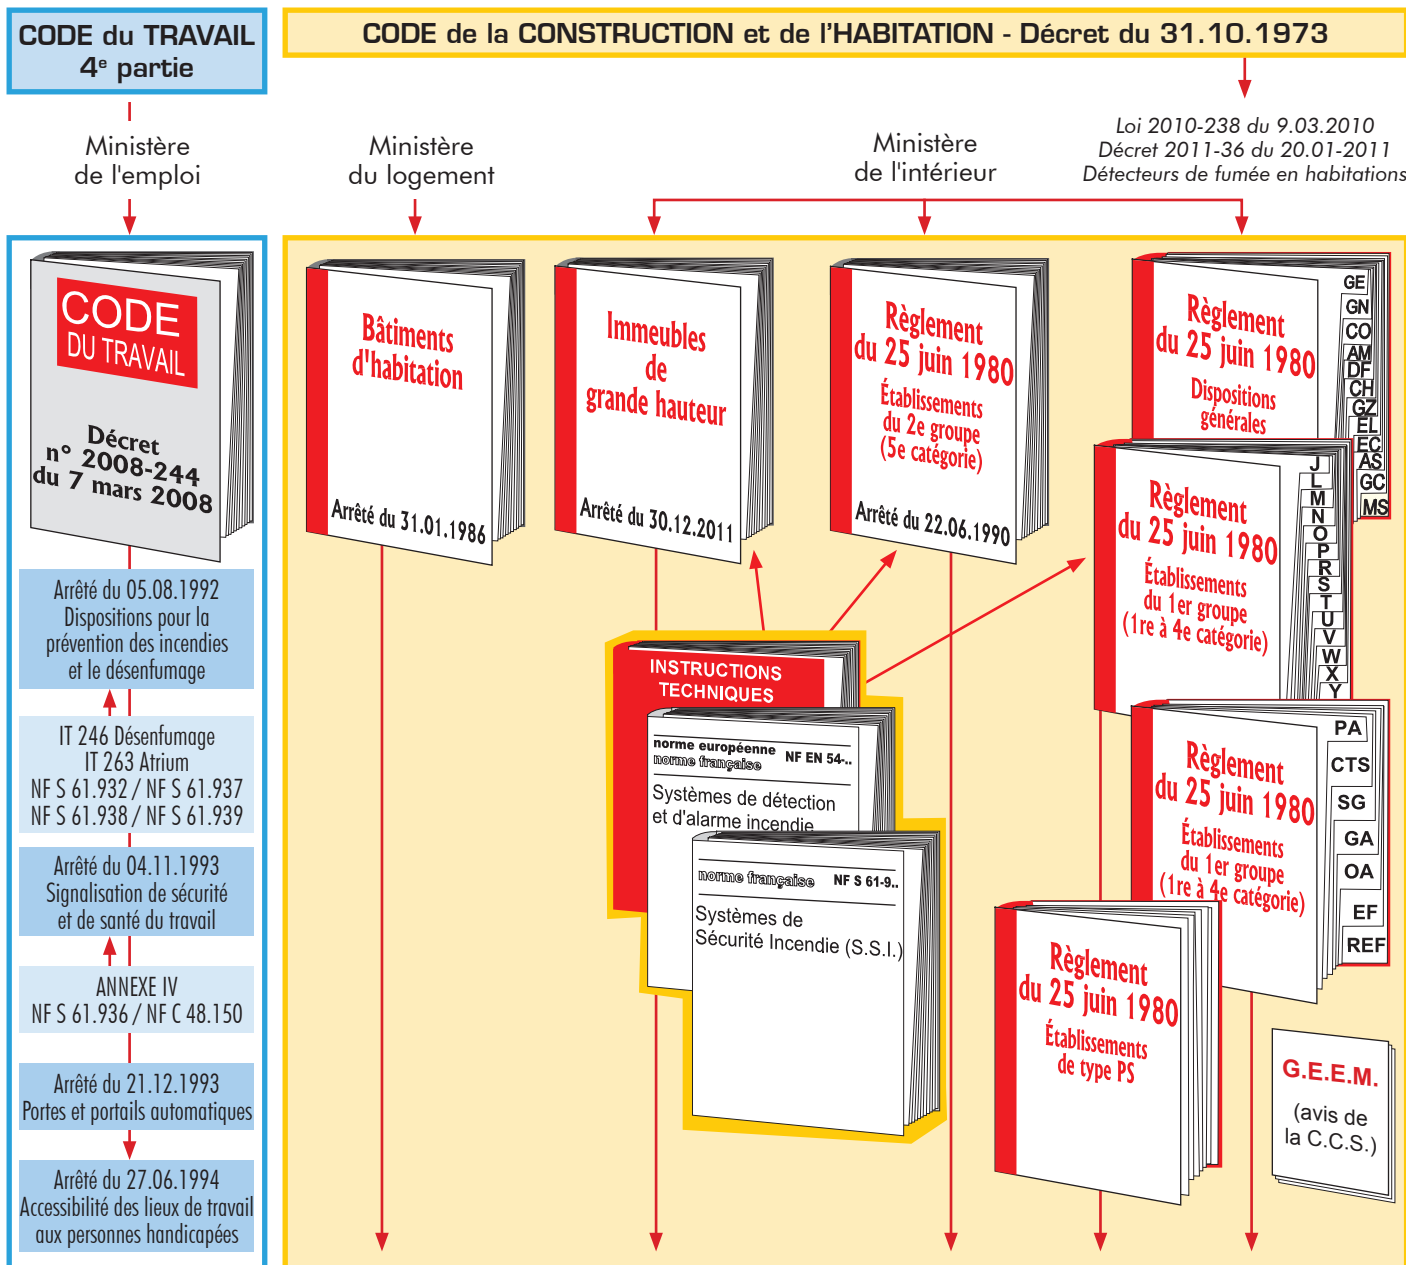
CODE du TRAVAIL
4e partie

CODE de la CONSTRUCTION et de l'HABITATION - Décret du 31.10.1973

Ministère de l'emploi

Ministère du logement

Ministère de l'intérieur

Loi 2010-238 du 9.03.2010
Décret 2011-36 du 20.01-2011
Détecteurs de fumée en habitations

CODE DU TRAVAIL

Décret n° 2008-244 du 7 mars 2008

Arrêté du 05.08.1992
Dispositions pour la prévention des incendies et le désenfumage

IT 246 Désenfumage
IT 263 Atrium
NF S 61.932 / NF S 61.937
NF S 61.938 / NF S 61.939

Arrêté du 04.11.1993
Signalisation de sécurité et de santé du travail

ANNEXE IV
NF S 61.936 / NF C 48.150

Arrêté du 21.12.1993
Portes et portails automatiques

Arrêté du 27.06.1994
Accessibilité des lieux de travail aux personnes handicapées

Bâtiments d'habitation
Arrêté du 31.01.1986

Immeubles de grande hauteur
Arrêté du 30.12.2011

Règlement du 25 juin 1980
Établissements du 2e groupe (5e catégorie)
Arrêté du 22.06.1990

Règlement du 25 juin 1980
Dispositions générales

GE GN CO AM DF CH GZ EL EC AS GC MS

Règlement du 25 juin 1980
Établissements du 1er groupe (1re à 4e catégorie)

J L M N O P R S T U V W X Y

Règlement du 25 juin 1980
Établissements du 1er groupe (1re à 4e catégorie)

PA CTS SG GA OA EF REF

INSTRUCTIONS TECHNIQUES

norme européenne NF EN 54-..
norme française
Systèmes de détection et d'alarme incendie

norme française NF S 61-9..
Systèmes de Sécurité Incendie (S.S.I.)

Règlement du 25 juin 1980
Établissements de type PS

G.E.E.M.
(avis de la C.C.S.)